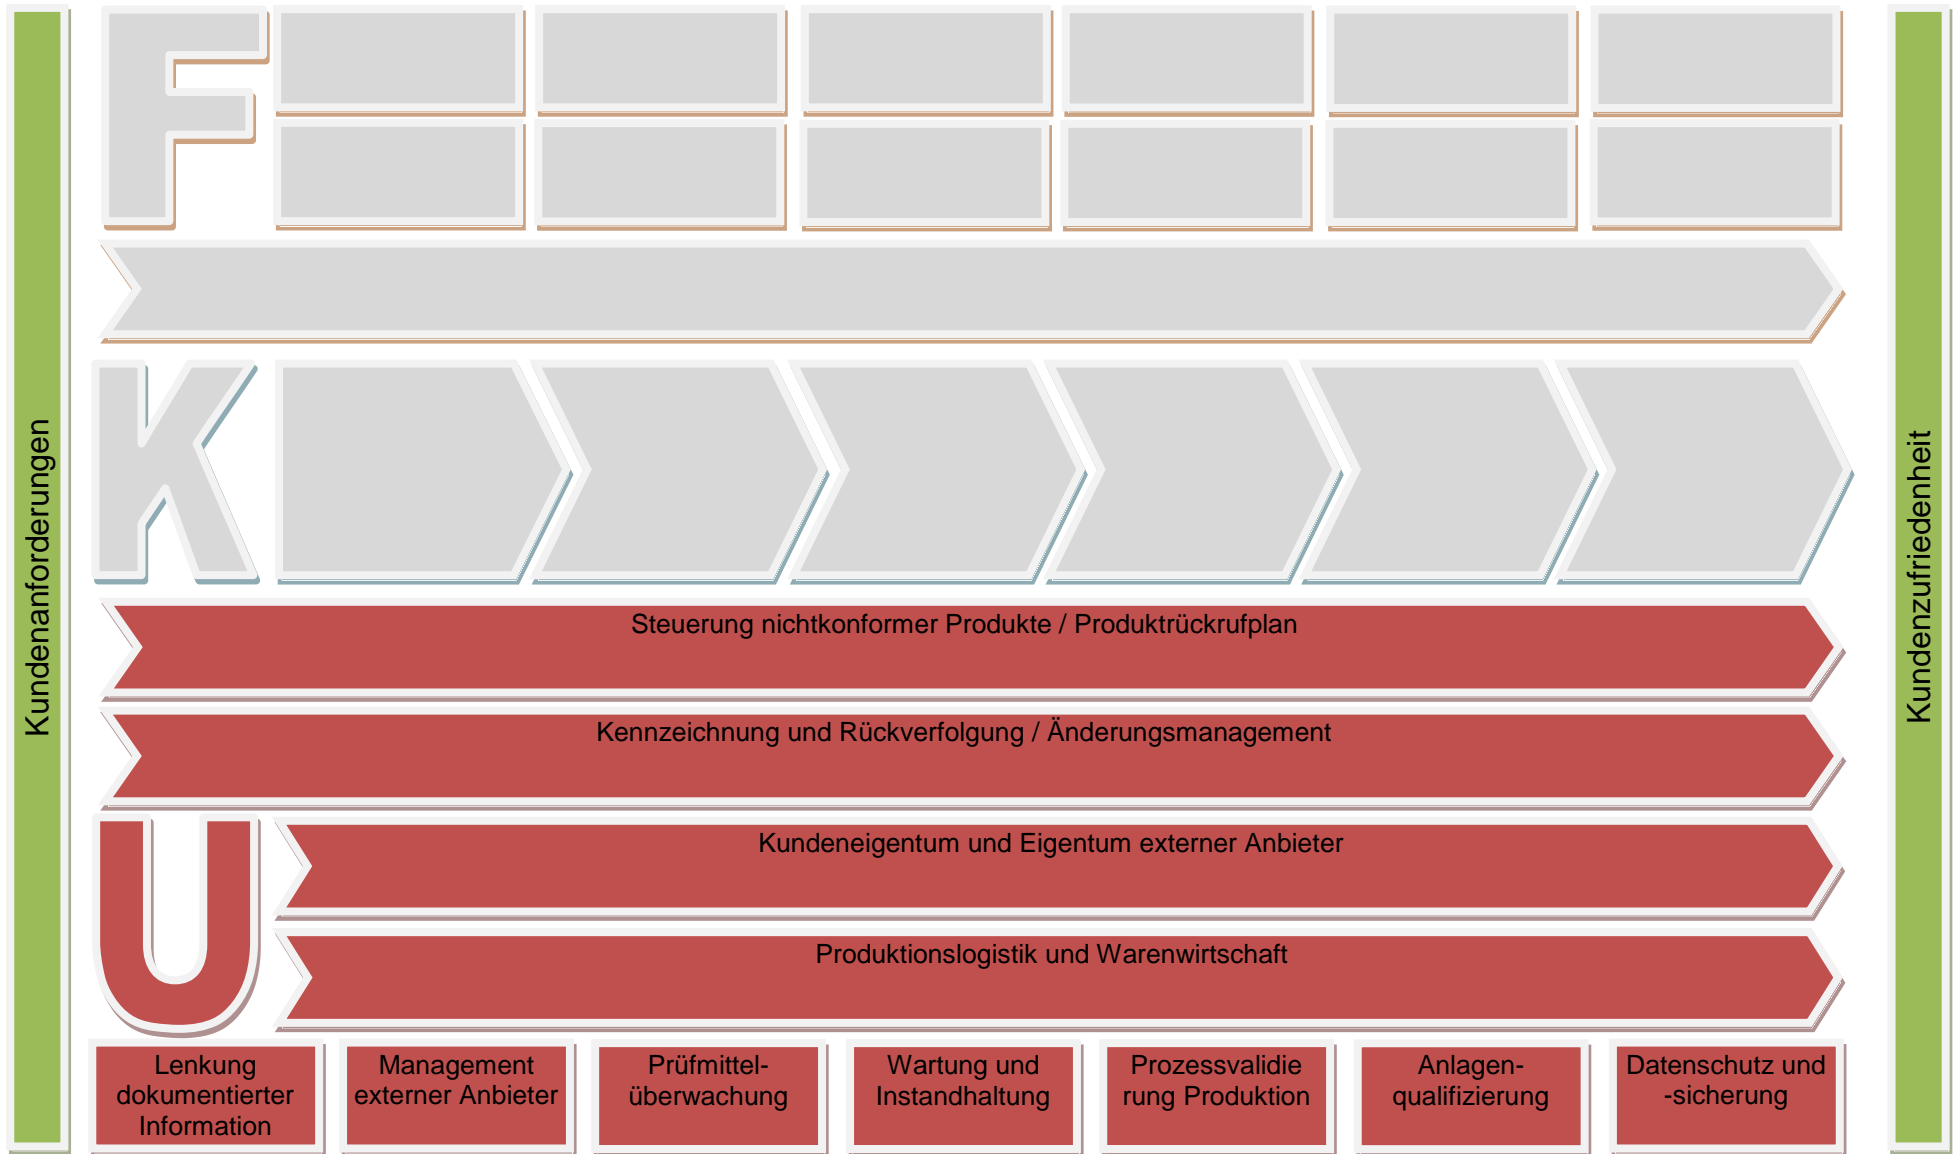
Kundenanforderungen

F

K

Steuerung nichtkonformer Produkte / Produktrückrufplan

Kennzeichnung und Rückverfolgung / Änderungsmanagement

U

Kundeneigentum und Eigentum externer Anbieter

Produktionslogistik und Warenwirtschaft

Lenkung dokumentierter Information

Management externer Anbieter

Prüfmittelüberwachung

Wartung und Instandhaltung

Prozessvalidierung Produktion

Anlagenqualifizierung

Datenschutz und -sicherung

Kundenzufriedenheit